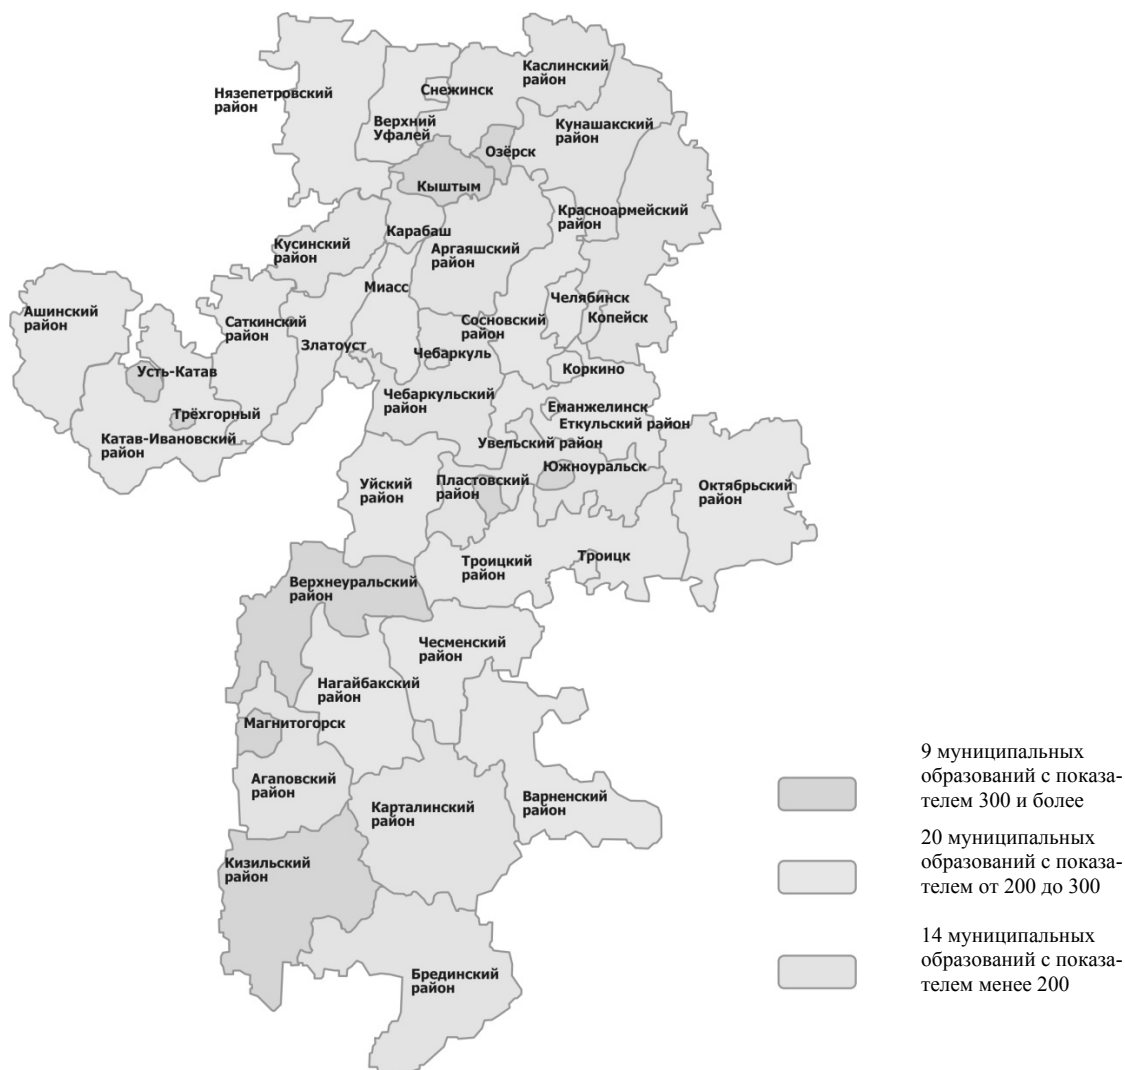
Нязепетровский район

Снежинск

Каслинский район

Верхний Уфалей

Кунашакский район

Озёрск

Кыштым

Красноармейский район

Карабаш

Кусинский район

Аргаяшский район

Ашинский район

Миасс

Челябинск

Саткинский район

Сосновский район

Копейск

Златоуст

Чебаркуль

Усть-Катав

Коркино

Трёхгорный

Чебаркульский район

Еманжелинск

Катав-Ивановский район

Еткульский район

Увельский район

Южноуральск

Уйский район

Пластовский район

Октябрьский район

Троицкий район

Троицк

Верхнеуральский район

Чесменский район

Нагайбакский район

Магнитогорск

Агаповский район

Карталинский район

Варненский район

Кизильский район

Брединский район

9 муниципальных образований с показателем 300 и более

20 муниципальных образований с показателем от 200 до 300

14 муниципальных образований с показателем менее 200